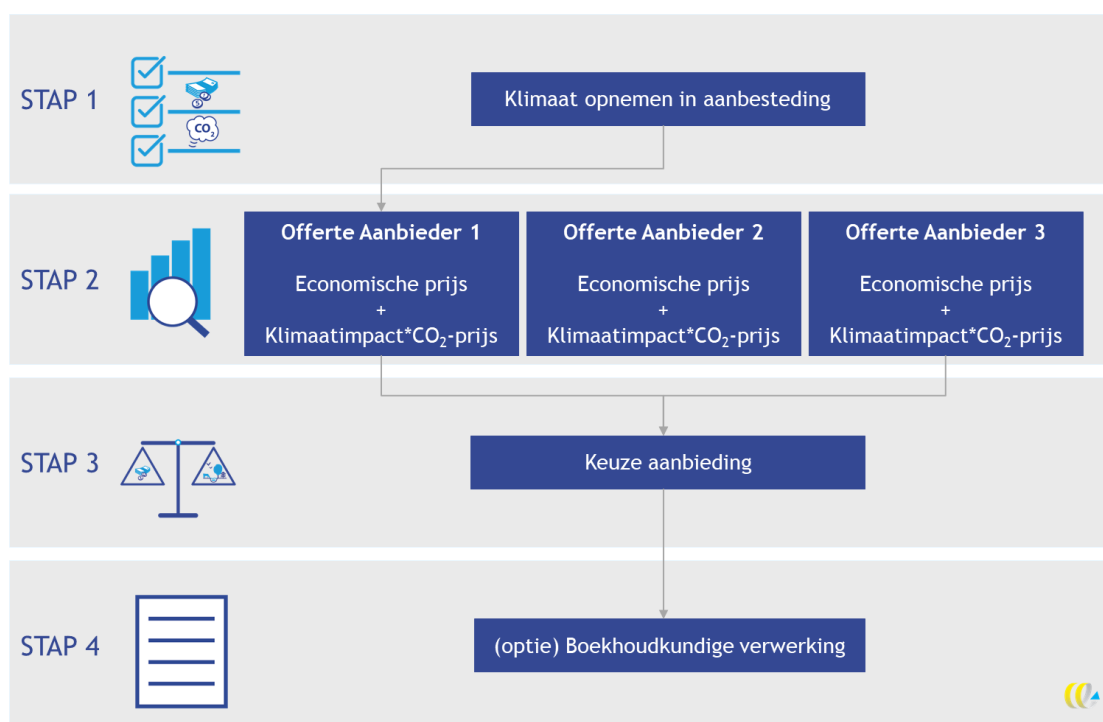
STAP 1

$CO_2$

Klimaat opnemen in aanbesteding

STAP 2

Offerte Aanbieder 1

Economische prijs
+
Klimaatimpact*$CO_2$-prijs

Offerte Aanbieder 2

Economische prijs
+
Klimaatimpact*$CO_2$-prijs

Offerte Aanbieder 3

Economische prijs
+
Klimaatimpact*$CO_2$-prijs

STAP 3

Keuze aanbieding

STAP 4

(optie) Boekhoudkundige verwerking